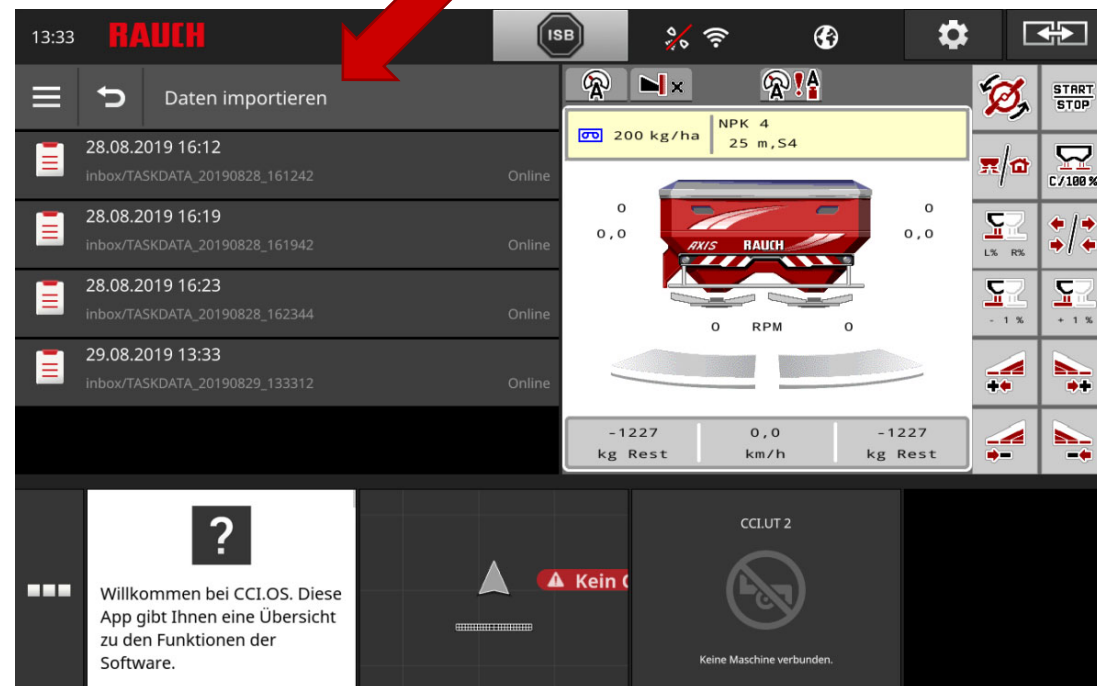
13:33 RAUCH ISB

Daten importieren

28.08.2019 16:12
inbox/TASKDATA_20190828_161242 Online

28.08.2019 16:19
inbox/TASKDATA_20190828_161942 Online

28.08.2019 16:23
inbox/TASKDATA_20190828_162344 Online

29.08.2019 13:33
inbox/TASKDATA_20190829_133312 Online

200 kg/ha
NPK 4
25 m,S4

0
0,0
0
0,0
AXIS RAUCH
0 RPM 0

| -1227 kg Rest | 0,0 km/h | -1227 kg Rest |
|---|---|---|

START STOP
C/100 %
L% R%
- 1 %
+ 1 %

?
Willkommen bei CCI.OS. Diese App gibt Ihnen eine Übersicht zu den Funktionen der Software.

Kein C

CCI.UT 2
Keine Maschine verbunden.